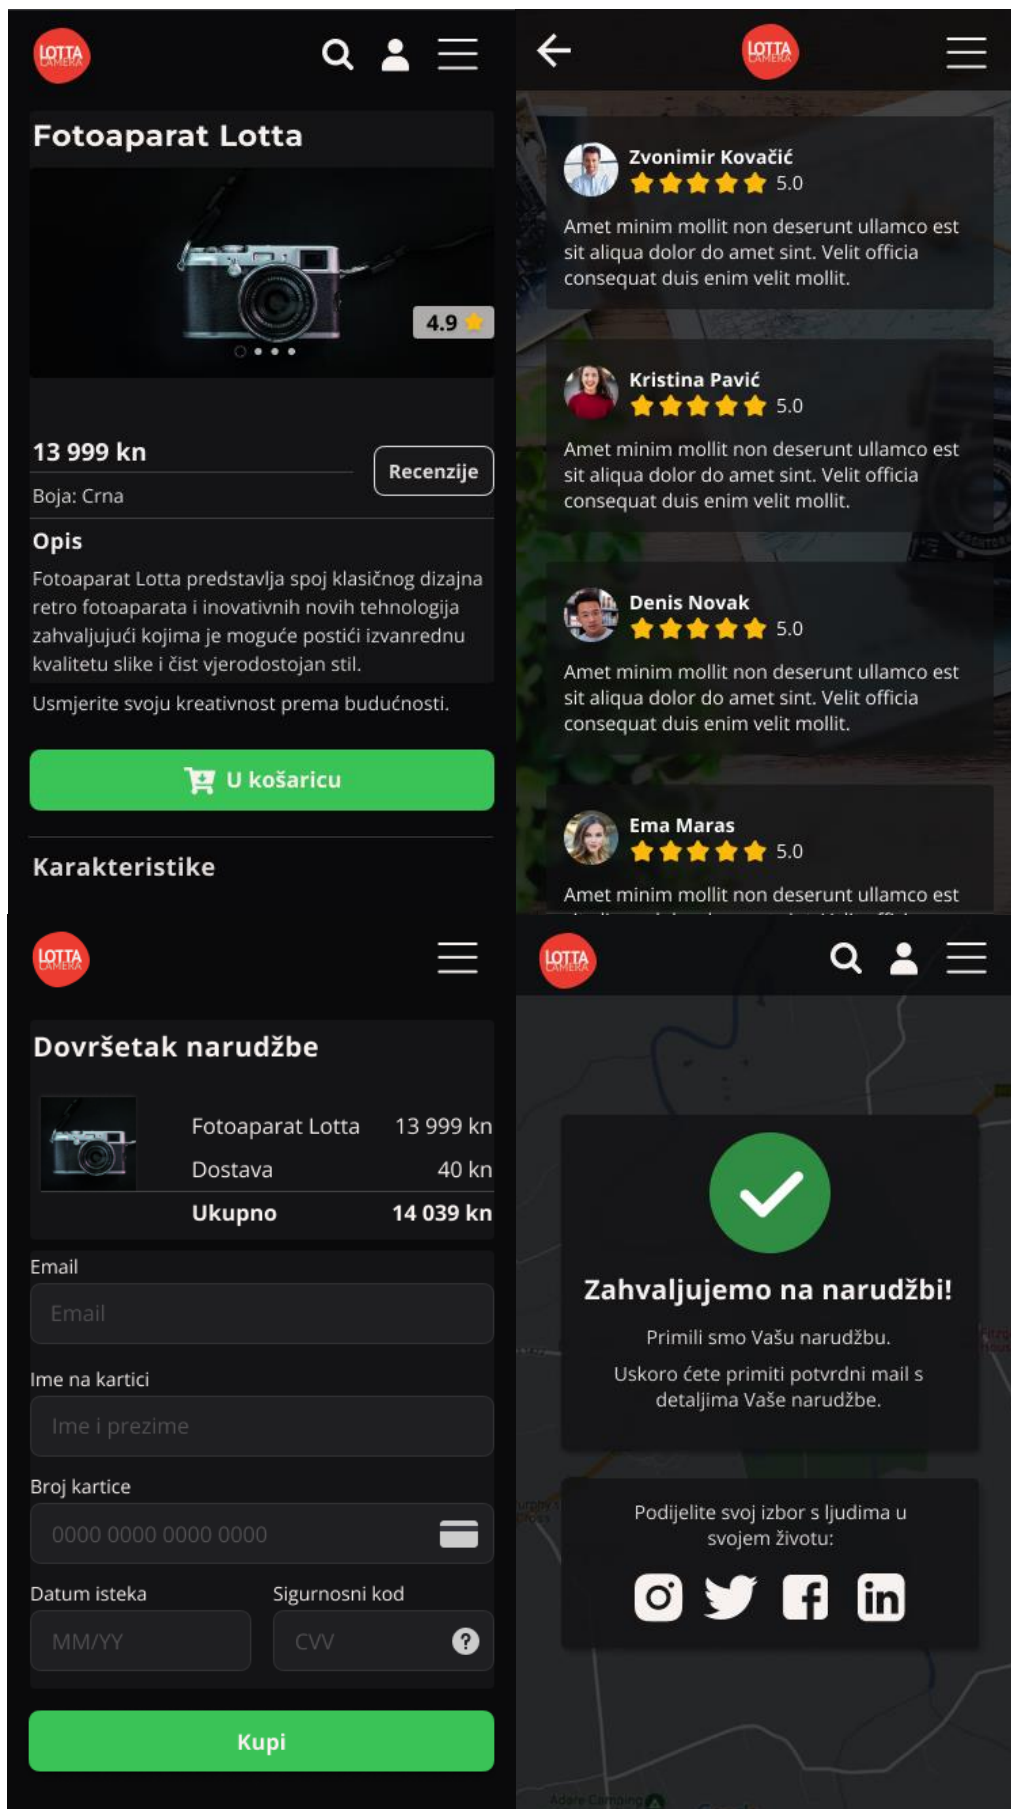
LOTTA CAMERA

Fotoaparat Lotta

4.9

13 999 kn

Recenzije

Boja: Crna

Opis

Fotoaparat Lotta predstavlja spoj klasičnog dizajna retro fotoaparata i inovativnih novih tehnologija zahvaljujući kojima je moguće postići izvanrednu kvalitetu slike i čist vjerodostojan stil.

Usmjerite svoju kreativnost prema budućnosti.

U košaricu

Karakteristike

LOTTA CAMERA

Zvonimir Kovačić
5.0

Amet minim mollit non deserunt ullamco est sit aliqua dolor do amet sint. Velit officia consequat duis enim velit mollit.

Kristina Pavić
5.0

Amet minim mollit non deserunt ullamco est sit aliqua dolor do amet sint. Velit officia consequat duis enim velit mollit.

Denis Novak
5.0

Amet minim mollit non deserunt ullamco est sit aliqua dolor do amet sint. Velit officia consequat duis enim velit mollit.

Ema Maras
5.0

Amet minim mollit non deserunt ullamco est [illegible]

LOTTA CAMERA

Dovršetak narudžbe

| | |
|---|---|
| Fotoaparat Lotta | 13 999 kn |
| Dostava | 40 kn |
| Ukupno | 14 039 kn |

Email

Email

Ime na kartici

Ime i prezime

Broj kartice

0000 0000 0000 0000

Datum isteka

MM/YY

Sigurnosni kod

CVV

Kupi

LOTTA CAMERA

Zahvaljujemo na narudžbi!

Primili smo Vašu narudžbu.

Uskoro ćete primiti potvrdni mail s detaljima Vaše narudžbe.

Podijelite svoj izbor s ljudima u svojem životu: